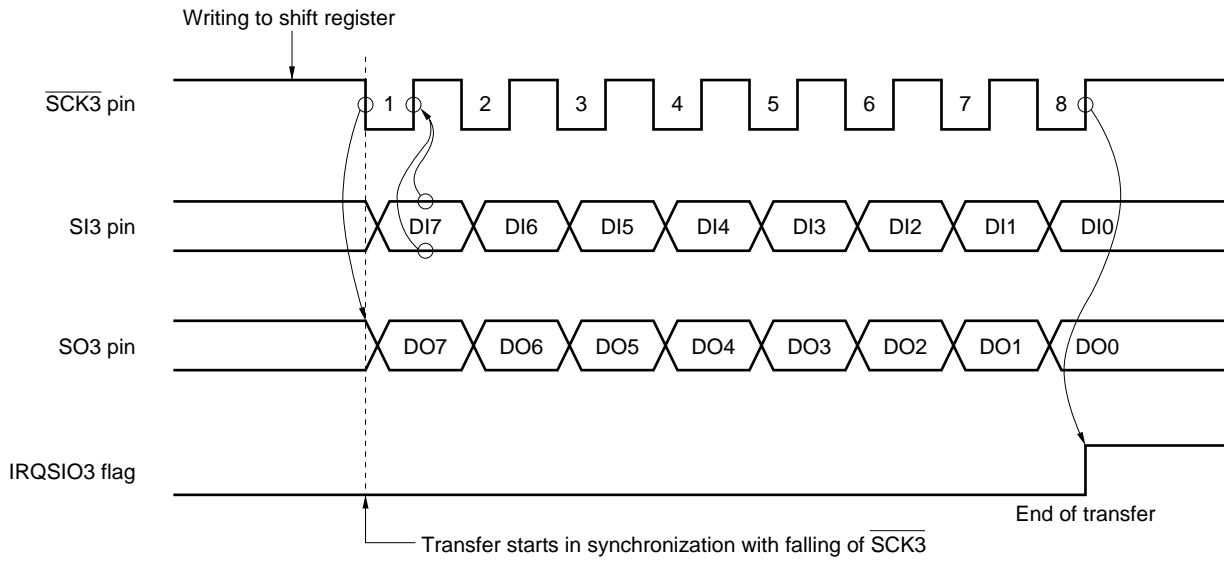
Writing to shift register

$\overline{SCK3}$ pin

1 2 3 4 5 6 7 8

SI3 pin

DI7 DI6 DI5 DI4 DI3 DI2 DI1 DI0

SO3 pin

DO7 DO6 DO5 DO4 DO3 DO2 DO1 DO0

IRQSIO3 flag

End of transfer

Transfer starts in synchronization with falling of $\overline{SCK3}$